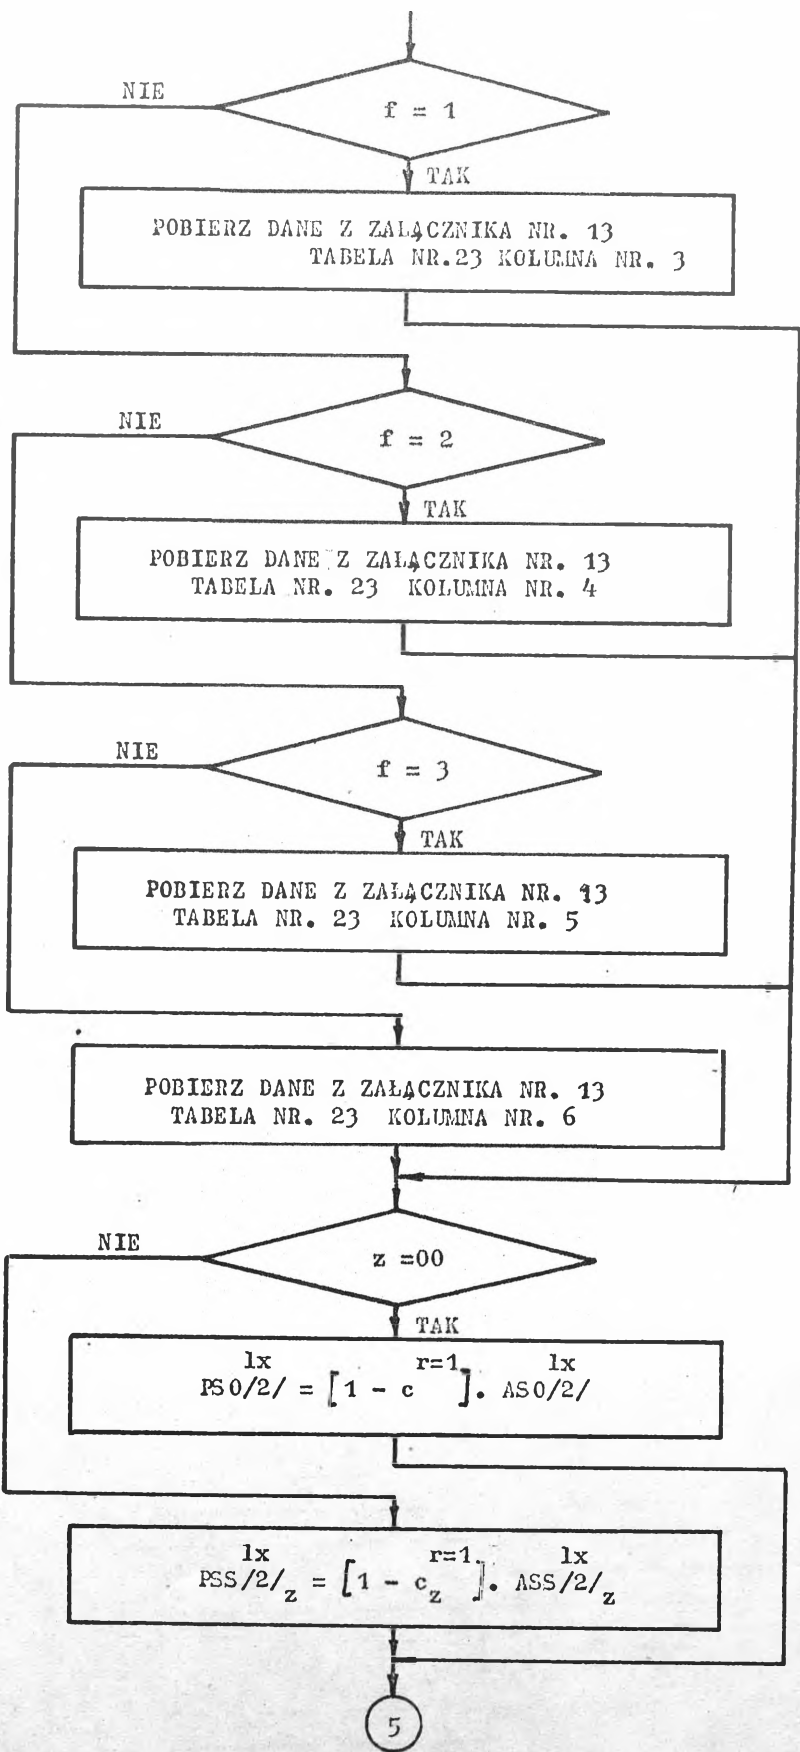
NIE

f = 1

TAK

POBIERZ DANE Z ZAŁĄCZNIKA NR. 13 TABELA NR.23 KOLUMNA NR. 3

NIE

f = 2

TAK

POBIERZ DANE Z ZAŁĄCZNIKA NR. 13 TABELA NR. 23 KOLUMNA NR. 4

NIE

f = 3

TAK

POBIERZ DANE Z ZAŁĄCZNIKA NR. 13 TABELA NR. 23 KOLUMNA NR. 5

POBIERZ DANE Z ZAŁĄCZNIKA NR. 13 TABELA NR. 23 KOLUMNA NR. 6

NIE

z =00

TAK

$PS0/2/^{1x} = [1 - c^{r=1}] . AS0/2/^{1x}$

$PSS/2/_z^{1x} = [1 - c_z^{r=1}] . ASS/2/_z^{1x}$

5